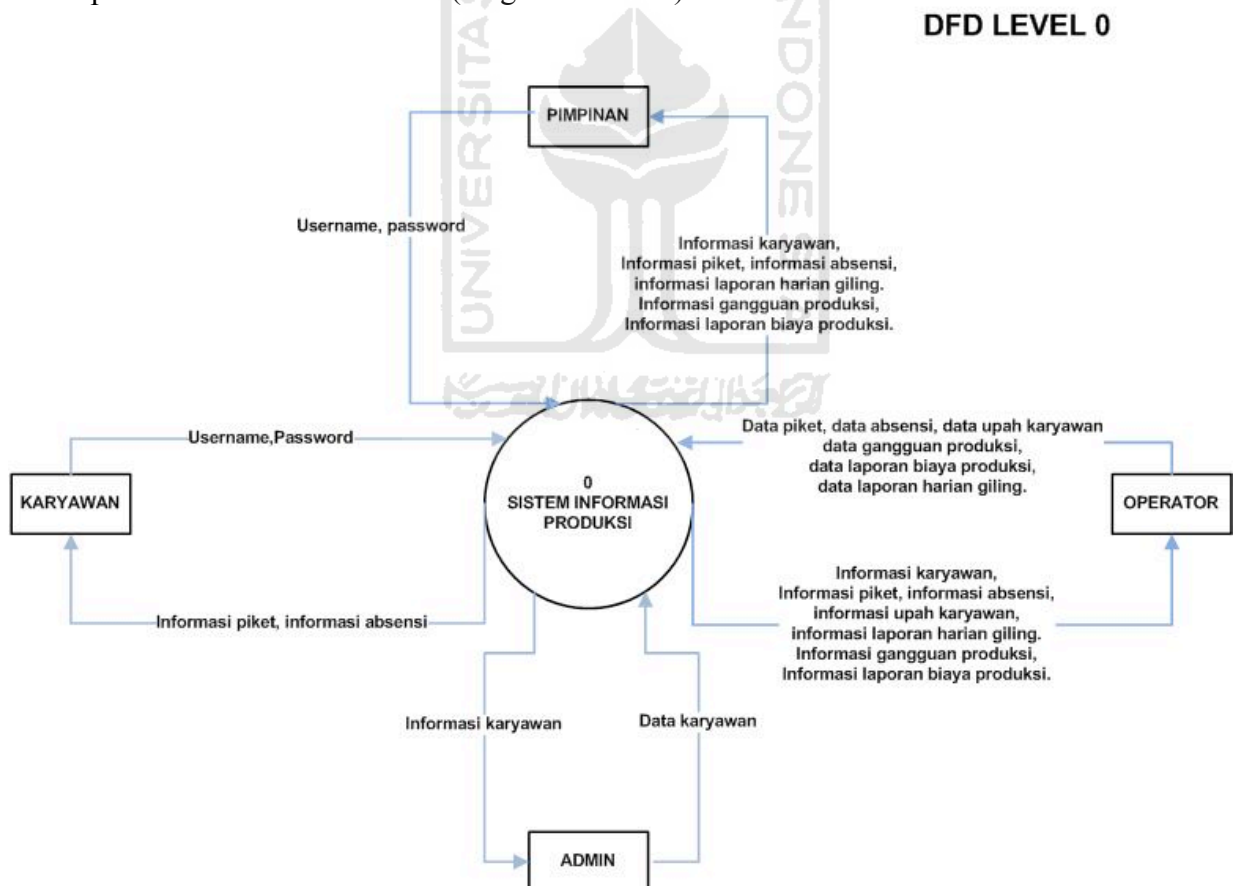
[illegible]

DFD LEVEL 0

PIMPINAN

Username, password

Informasi karyawan, Informasi piket, informasi absensi, informasi laporan harian giling. Informasi gangguan produksi, Informasi laporan biaya produksi.

Username,Password

KARYAWAN

0
SISTEM INFORMASI PRODUKSI

Data piket, data absensi, data upah karyawan data gangguan produksi, data laporan biaya produksi, data laporan harian giling.

OPERATOR

Informasi karyawan, Informasi piket, informasi absensi, informasi upah karyawan, informasi laporan harian giling. Informasi gangguan produksi, Informasi laporan biaya produksi.

Informasi piket, informasi absensi

Informasi karyawan

Data karyawan

ADMIN